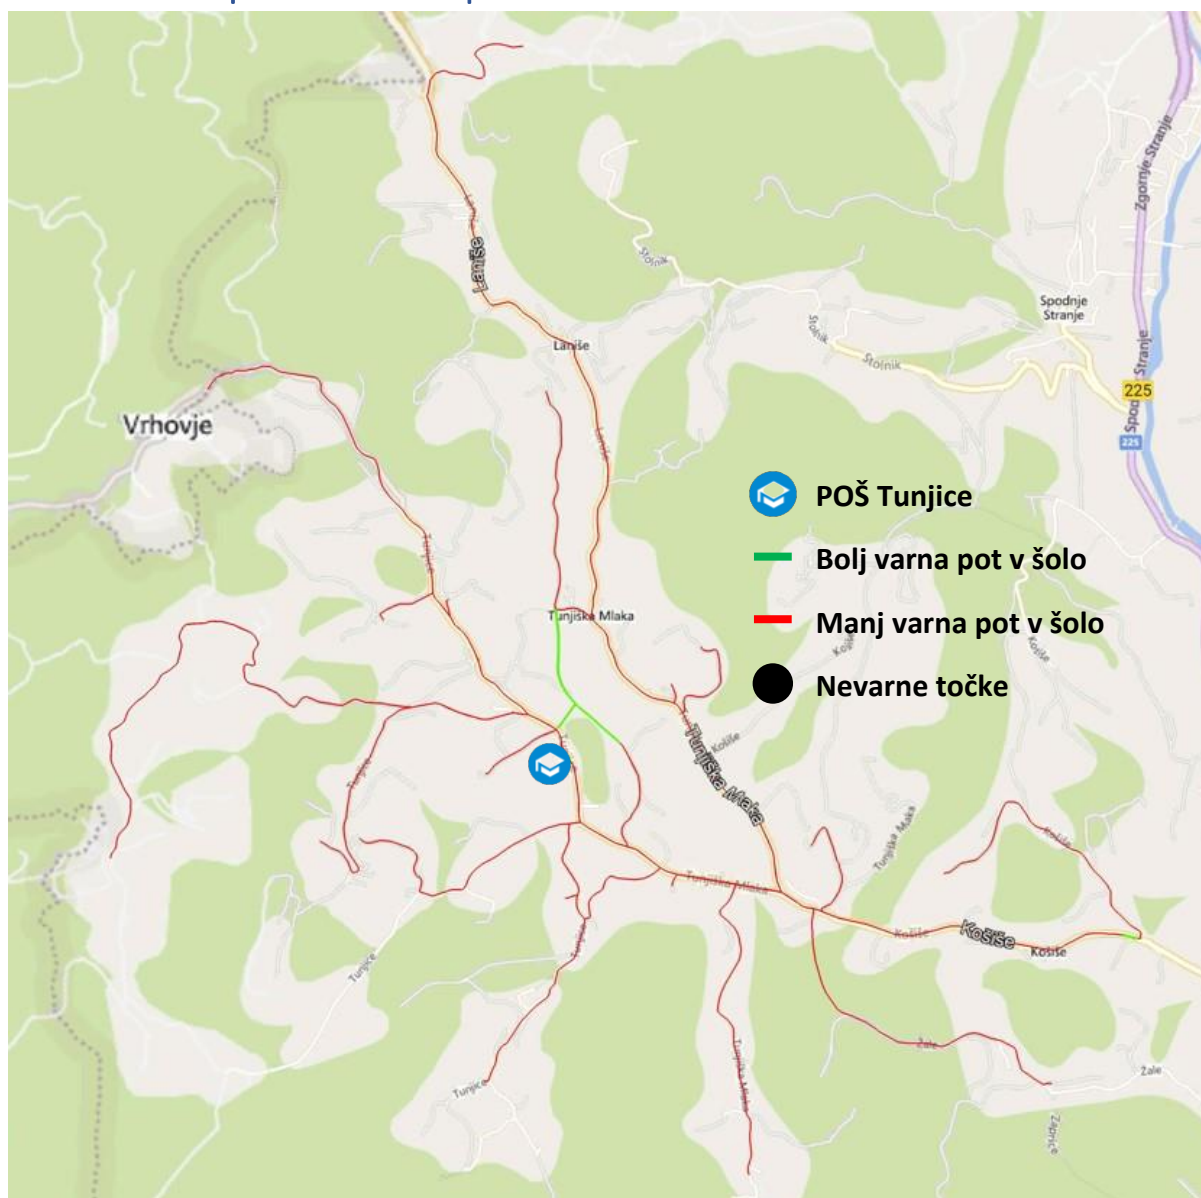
Vrhovje

Laniše

Laniše

Stolnik

Stolnik

Stolnik

Spodnje Stranje

Zgornje Stranje

Spodnje Stranje

225

225

POŠ Tunjice

Bolj varna pot v šolo

Manj varna pot v šolo

Nevarne točke

Tunjiška Mlaka

Tunjiška Mlaka

Tunjiška Mlaka

Tunjiška Mlaka

Tunjiška Mlaka

Košiše

Košiše

Košiše

Košiše

Košiše

Tunjice

Tunjice

Tunjice

Tunjice

Žale

Žale

Zaprice